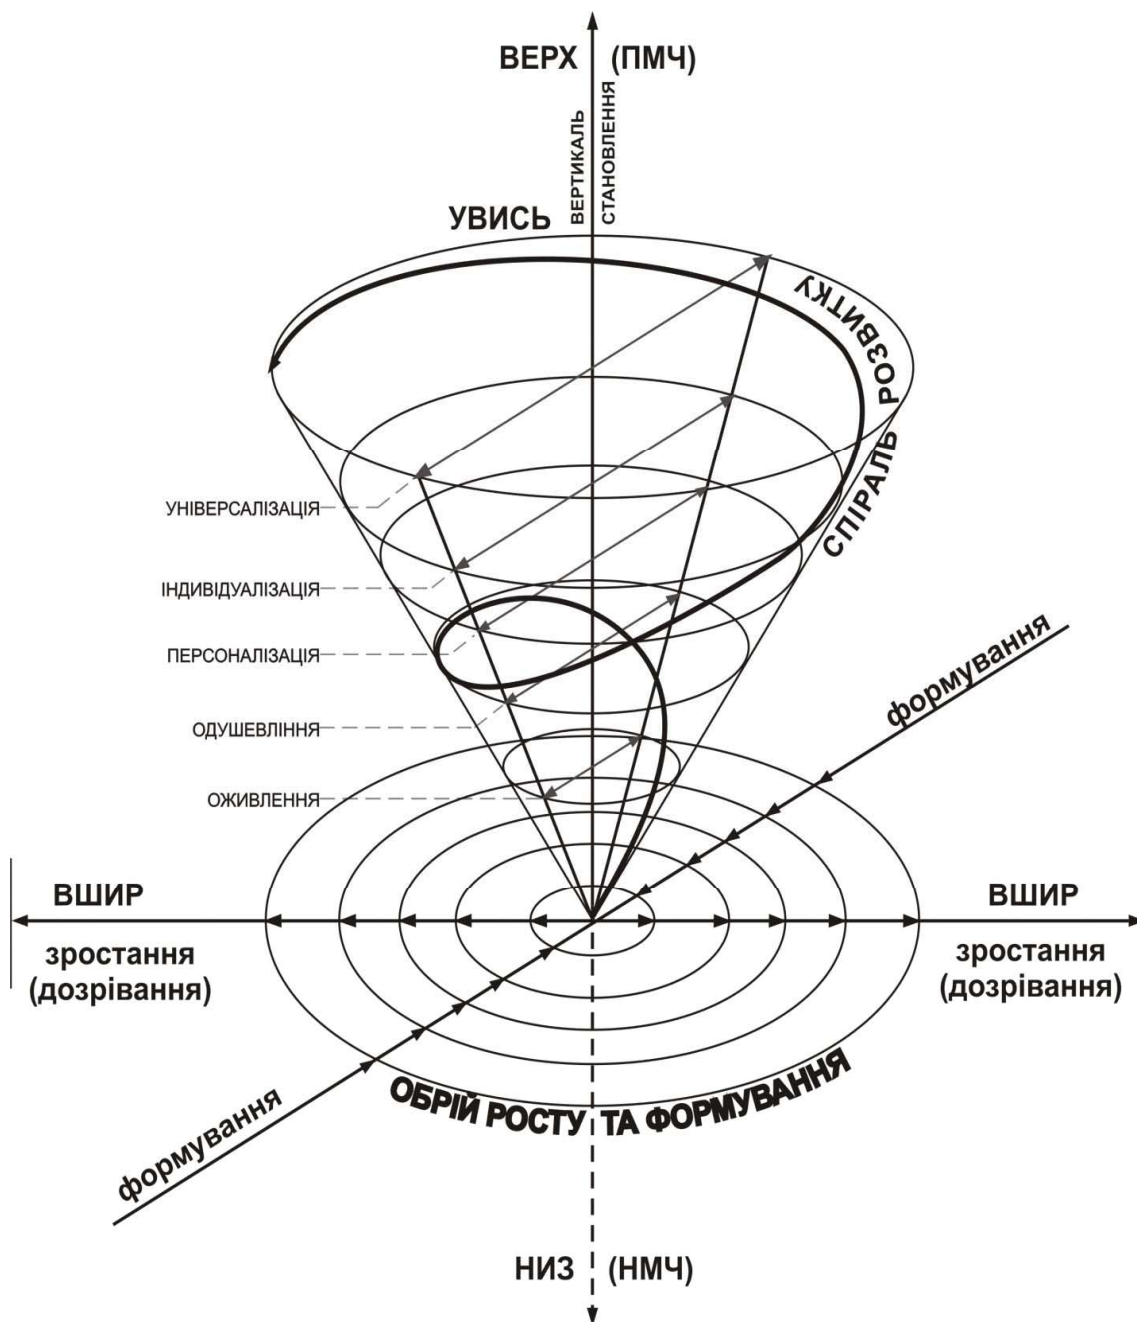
ВЕРХ (ПМЧ)

ВЕРТИКАЛЬ СТАНОВЛЕННЯ

УВИСЬ

СПІРАЛЬ РОЗВИТКУ

УНІВЕРСАЛІЗАЦІЯ

ІНДИВІДУАЛІЗАЦІЯ

ПЕРСОНАЛІЗАЦІЯ

ОДУШЕВЛІННЯ

ОЖИВЛЕННЯ

формування

ВШИР

зростання (дозрівання)

ВШИР

зростання (дозрівання)

ОБРІЙ РОСТУ ТА ФОРМУВАННЯ

формування

НИЗ (НМЧ)